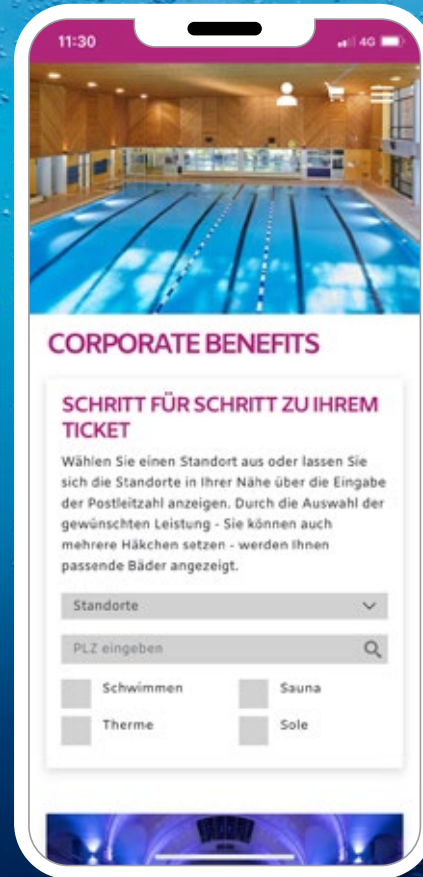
11:30

4G

CORPORATE BENEFITS

SCHRITT FÜR SCHRITT ZU IHREM TICKET

Wählen Sie einen Standort aus oder lassen Sie sich die Standorte in Ihrer Nähe über die Eingabe der Postleitzahl anzeigen. Durch die Auswahl der gewünschten Leistung - Sie können auch mehrere Häkchen setzen - werden Ihnen passende Bäder angezeigt.

Standorte

PLZ eingeben

Schwimmen
Sauna
Therme
Sole